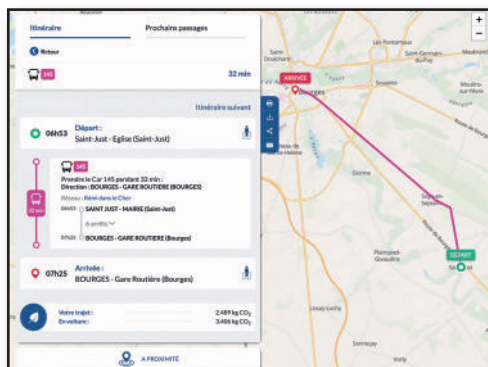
Itinéraire

Prochains passages

Retour

145

32 min

Itinéraire suivant

06h53 Départ :
Saint-Just - Eglise (Saint-Just)

145

Prendre le Car 145 pendant 32 min :
Direction : BOURGES - GARE ROUTIERE (BOURGES)

Réseau : Rémi dans le Cher

06h53 SAINT JUST - MAIRIE (Saint-Just)

6 arrêts

07h25 BOURGES - GARE ROUTIERE (Bourges)

32 min

07h25 Arrivée :
BOURGES - Gare Routière (Bourges)

Votre trajet : 2,489 kg $CO_2$

En voiture : 3,406 kg $CO_2$

À PROXIMITÉ

ARRIVÉE

Bourges

DÉPART

Saint-Doulchard

Les Pontonniers

Saint-Germain-du-Puy

Gionne

Plaimpied-Givaudins

Soye-en-Septaine

Sainte-Solange

Senneçay

+

−